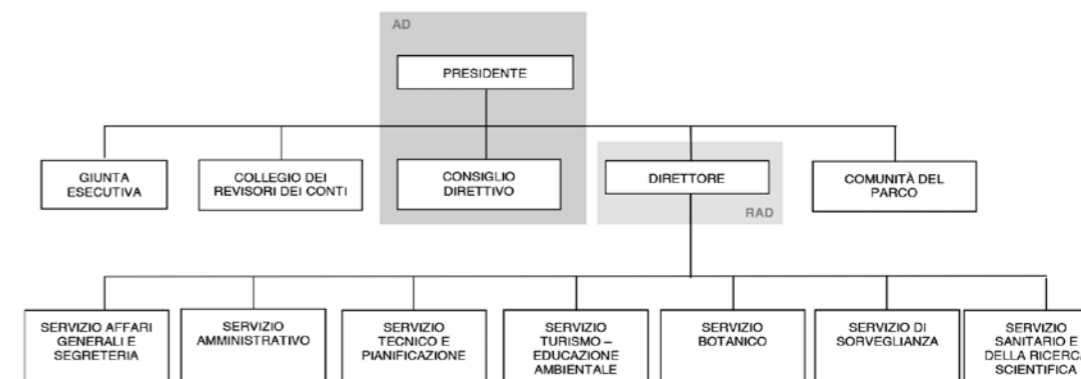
AD

PRESIDENTE

GIUNTA ESECUTIVA

COLLEGIO DEI REVISORI DEI CONTI

CONSIGLIO DIRETTIVO

DIRETTORE

RAD

COMUNITÀ DEL PARCO

SERVIZIO AFFARI GENERALI E SEGRETERIA

SERVIZIO AMMINISTRATIVO

SERVIZIO TECNICO E PIANIFICAZIONE

SERVIZIO TURISMO – EDUCAZIONE AMBIENTALE

SERVIZIO BOTANICO

SERVIZIO DI SORVEGLIANZA

SERVIZIO SANITARIO E DELLA RICERCA SCIENTIFICA